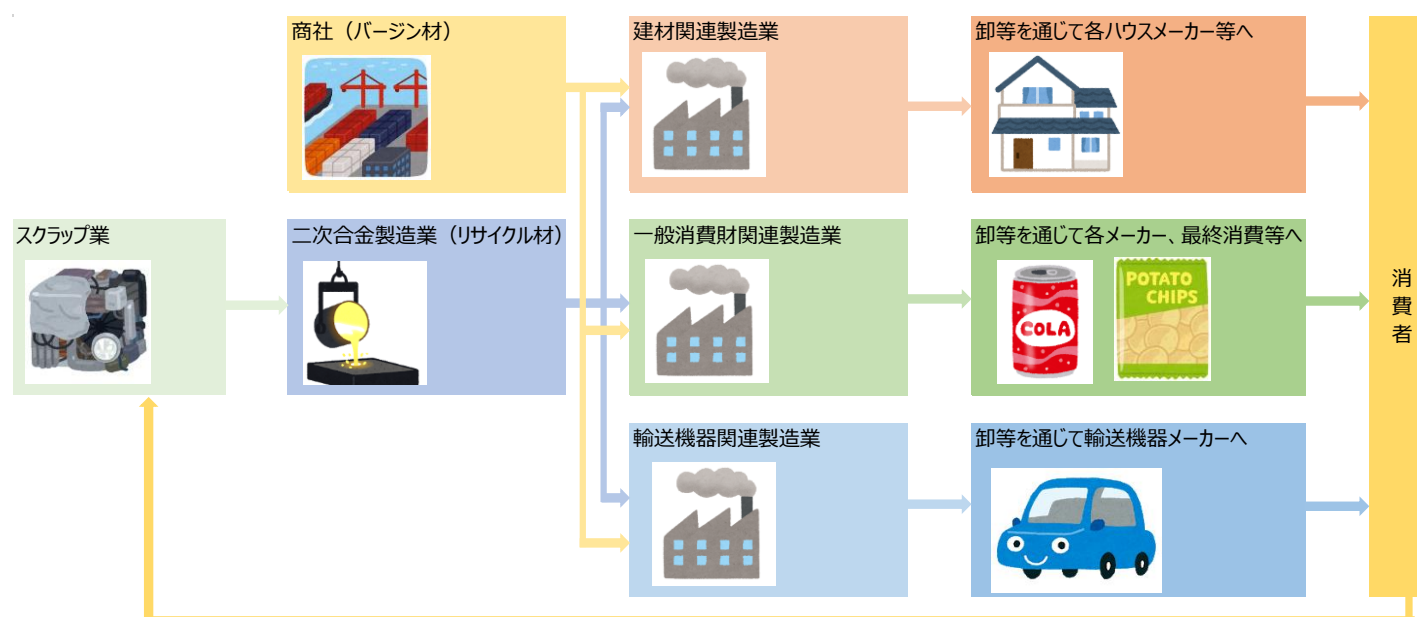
商社（バージン材）

建材関連製造業

卸等を通じて各ハウスメーカー等へ

スクラップ業

二次合金製造業（リサイクル材）

一般消費財関連製造業

卸等を通じて各メーカー、最終消費等へ

COLA

POTATO CHIPS

消費者

輸送機器関連製造業

卸等を通じて輸送機器メーカーへ